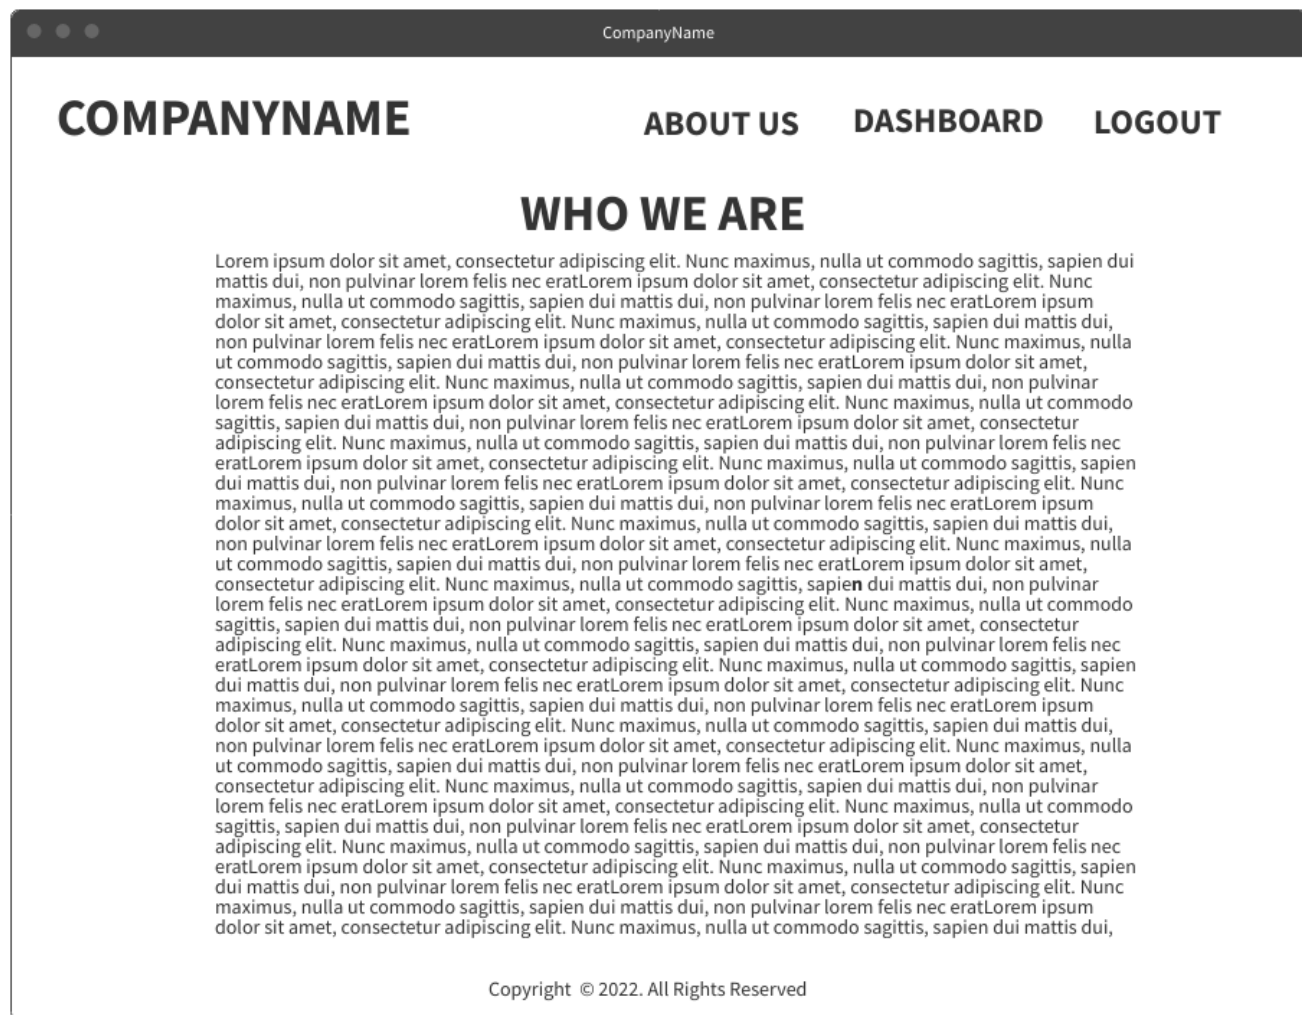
CompanyName

COMPANYNAME

ABOUT US DASHBOARD LOGOUT

WHO WE ARE

Lorem ipsum dolor sit amet, consectetur adipiscing elit. Nunc maximus, nulla ut commodo sagittis, sapien dui mattis dui, non pulvinar lorem felis nec eratLorem ipsum dolor sit amet, consectetur adipiscing elit. Nunc maximus, nulla ut commodo sagittis, sapien dui mattis dui, non pulvinar lorem felis nec eratLorem ipsum dolor sit amet, consectetur adipiscing elit. Nunc maximus, nulla ut commodo sagittis, sapien dui mattis dui, non pulvinar lorem felis nec eratLorem ipsum dolor sit amet, consectetur adipiscing elit. Nunc maximus, nulla ut commodo sagittis, sapien dui mattis dui, non pulvinar lorem felis nec eratLorem ipsum dolor sit amet, consectetur adipiscing elit. Nunc maximus, nulla ut commodo sagittis, sapien dui mattis dui, non pulvinar lorem felis nec eratLorem ipsum dolor sit amet, consectetur adipiscing elit. Nunc maximus, nulla ut commodo sagittis, sapien dui mattis dui, non pulvinar lorem felis nec eratLorem ipsum dolor sit amet, consectetur adipiscing elit. Nunc maximus, nulla ut commodo sagittis, sapien dui mattis dui, non pulvinar lorem felis nec eratLorem ipsum dolor sit amet, consectetur adipiscing elit. Nunc maximus, nulla ut commodo sagittis, sapien dui mattis dui, non pulvinar lorem felis nec eratLorem ipsum dolor sit amet, consectetur adipiscing elit. Nunc maximus, nulla ut commodo sagittis, sapien dui mattis dui, non pulvinar lorem felis nec eratLorem ipsum dolor sit amet, consectetur adipiscing elit. Nunc maximus, nulla ut commodo sagittis, sapien dui mattis dui, non pulvinar lorem felis nec eratLorem ipsum dolor sit amet, consectetur adipiscing elit. Nunc maximus, nulla ut commodo sagittis, sapien dui mattis dui, non pulvinar lorem felis nec eratLorem ipsum dolor sit amet, consectetur adipiscing elit. Nunc maximus, nulla ut commodo sagittis, sapien dui mattis dui, non pulvinar lorem felis nec eratLorem ipsum dolor sit amet, consectetur adipiscing elit. Nunc maximus, nulla ut commodo sagittis, sapien dui mattis dui, non pulvinar lorem felis nec eratLorem ipsum dolor sit amet, consectetur adipiscing elit. Nunc maximus, nulla ut commodo sagittis, sapien dui mattis dui, non pulvinar lorem felis nec eratLorem ipsum dolor sit amet, consectetur adipiscing elit. Nunc maximus, nulla ut commodo sagittis, sapien dui mattis dui, non pulvinar lorem felis nec eratLorem ipsum dolor sit amet, consectetur adipiscing elit. Nunc maximus, nulla ut commodo sagittis, sapien dui mattis dui, non pulvinar lorem felis nec eratLorem ipsum dolor sit amet, consectetur adipiscing elit. Nunc maximus, nulla ut commodo sagittis, sapien dui mattis dui, non pulvinar lorem felis nec eratLorem ipsum dolor sit amet, consectetur adipiscing elit. Nunc maximus, nulla ut commodo sagittis, sapien dui mattis dui, non pulvinar lorem felis nec eratLorem ipsum dolor sit amet, consectetur adipiscing elit. Nunc maximus, nulla ut commodo sagittis, sapien dui mattis dui,

Copyright © 2022. All Rights Reserved